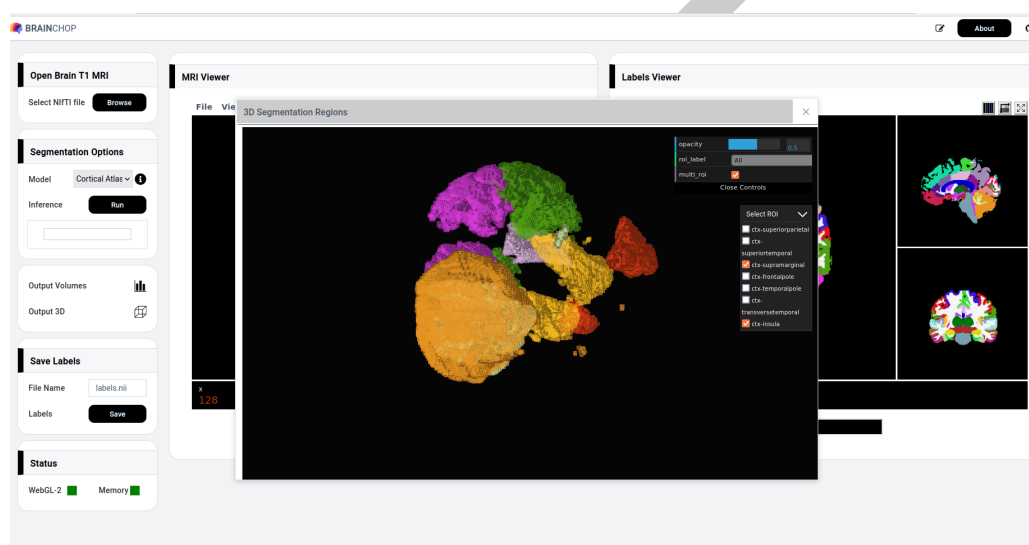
BRAINCHOP

About

Open Brain T1 MRI

Select NIfTI file Browse

Segmentation Options

Model Cortical Atlas

Inference Run

Output Volumes

Output 3D

Save Labels

File Name labels.nii

Labels Save

Status

WebGL-2 Memory

MRI Viewer

File Vie

x
128

Labels Viewer

3D Segmentation Regions

opacity 0.5
roi_label All
multi_roi
Close Controls

Select ROI
ctx-superiorparietal
ctx-superiortemporal
ctx-supramarginal
ctx-frontalpole
ctx-temporalpole
ctx-transversetemporal
ctx-insula